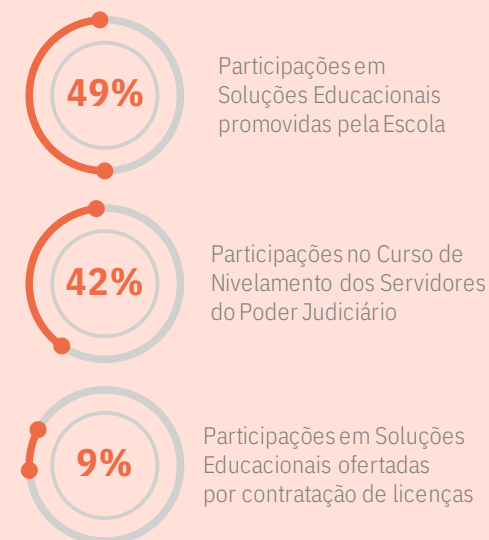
49%

Participações em Soluções Educacionais promovidas pela Escola

42%

Participações no Curso de Nivelamento dos Servidores do Poder Judiciário

9%

Participações em Soluções Educacionais ofertadas por contratação de licenças